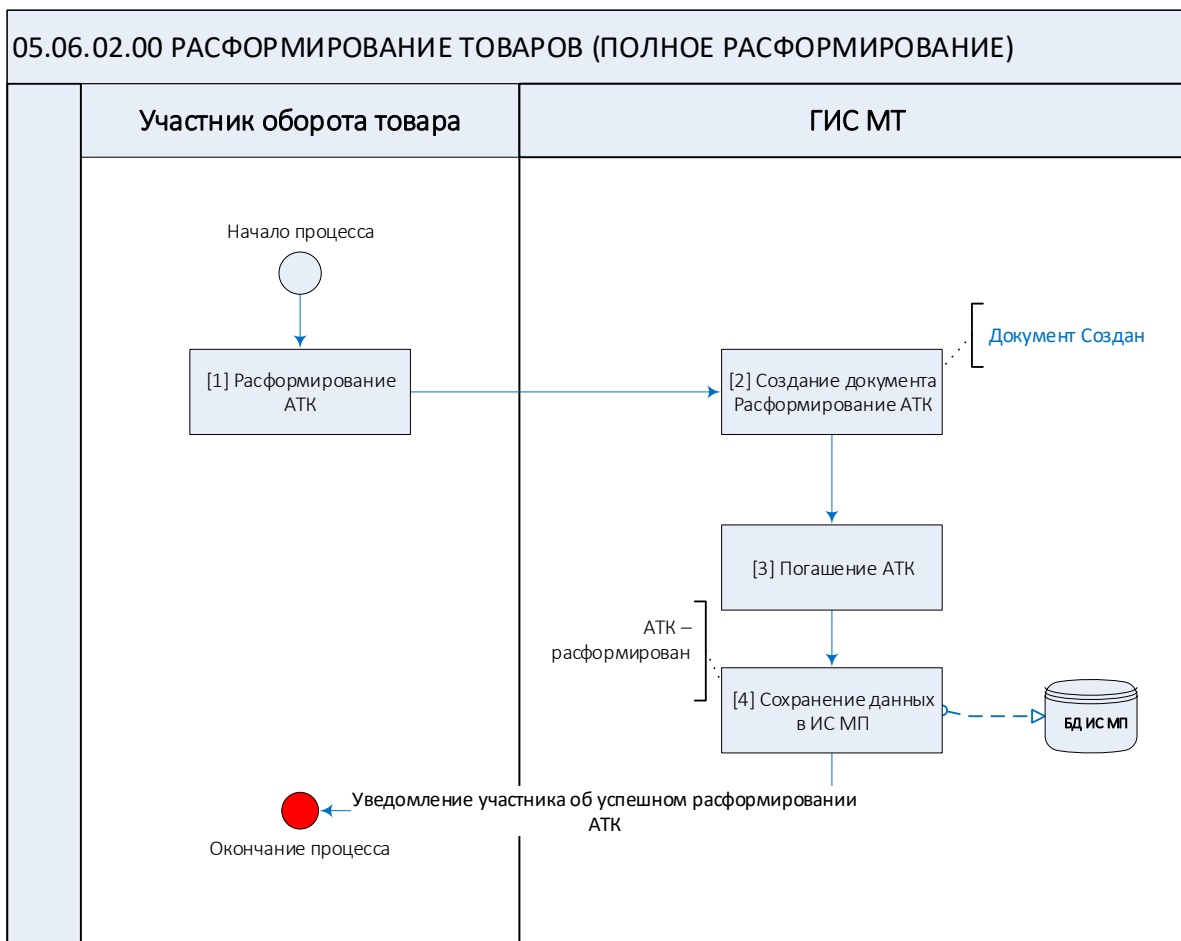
05.06.02.00 РАСФОРМИРОВАНИЕ ТОВАРОВ (ПОЛНОЕ РАСФОРМИРОВАНИЕ)

Участник оборота товара

ГИС МТ

Начало процесса

[1] Расформирование АТК

[2] Создание документа Расформирование АТК

Документ Создан

[3] Погашение АТК

АТК – расформирован

[4] Сохранение данных в ИС МП

БД ИС МП

Уведомление участника об успешном расформировании АТК

Окончание процесса